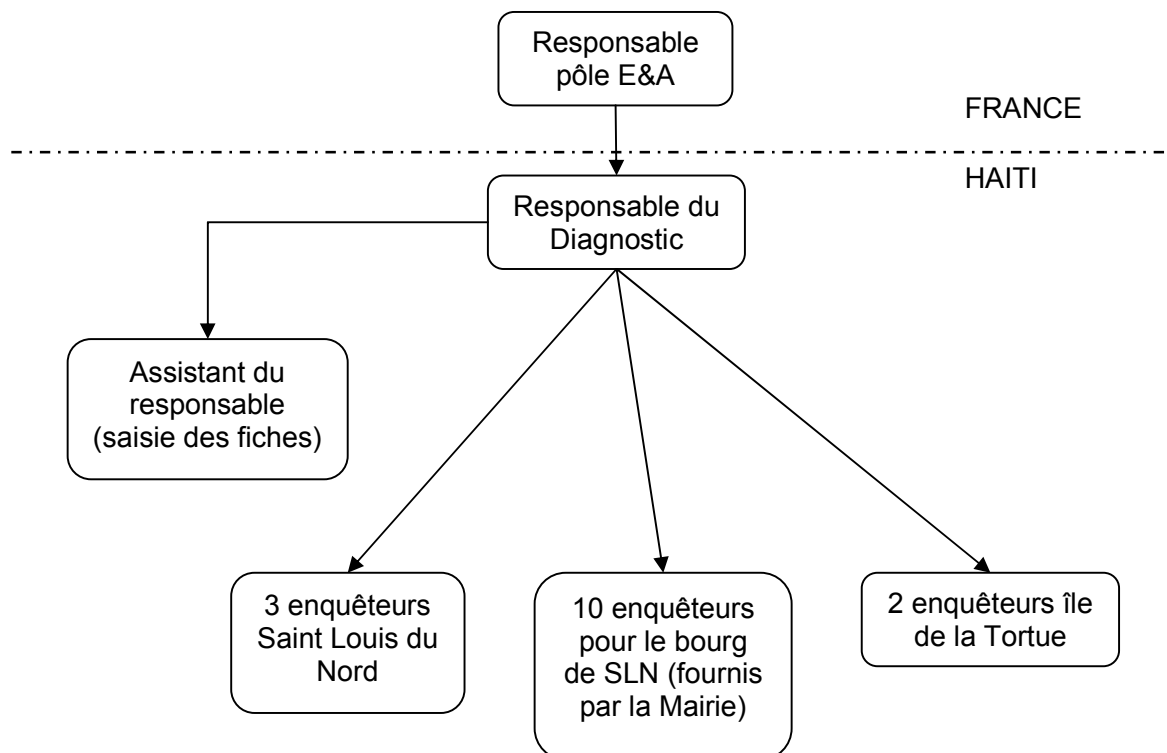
Responsable pôle E&A

FRANCE

HAITI

Responsable du Diagnostic

Assistant du responsable (saisie des fiches)

3 enquêteurs Saint Louis du Nord

10 enquêteurs pour le bourg de SLN (fournis par la Mairie)

2 enquêteurs île de la Tortue